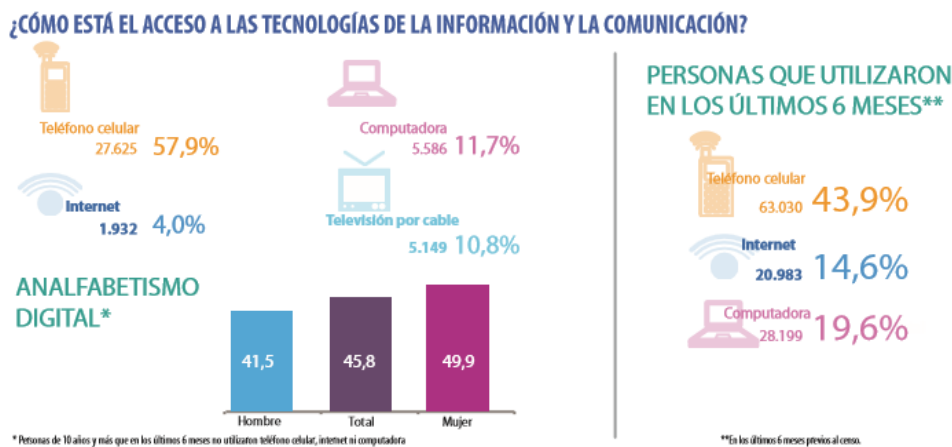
¿CÓMO ESTÁ EL ACCESO A LAS TECNOLOGÍAS DE LA INFORMACIÓN Y LA COMUNICACIÓN?

Teléfono celular
27.625 57,9%

Computadora
5.586 11,7%

Internet
1.932 4,0%

Televisión por cable
5.149 10,8%

ANALFABETISMO DIGITAL*

| Hombre | Total | Mujer |
|---|---|---|
| 41,5 | 45,8 | 49,9 |

* Personas de 10 años y más que en los últimos 6 meses no utilizaron teléfono celular, internet ni computadora

PERSONAS QUE UTILIZARON EN LOS ÚLTIMOS 6 MESES**

Teléfono celular
63.030 43,9%

Internet
20.983 14,6%

Computadora
28.199 19,6%

**En los últimos 6 meses previos al censo.